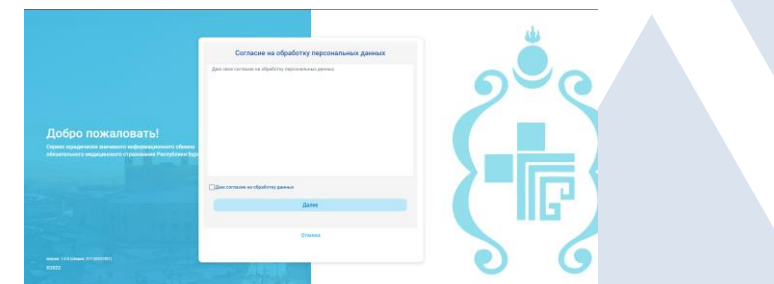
Добро пожаловать!

Сервис юридически значимого информационного обмена обязательного медицинского страхования Республики Бур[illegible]

версия: 1.0.0 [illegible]

©2022

Согласие на обработку персональных данных

Даю свое согласие на обработку персональных данных

Даю согласие на обработку данных

Далее

Отмена